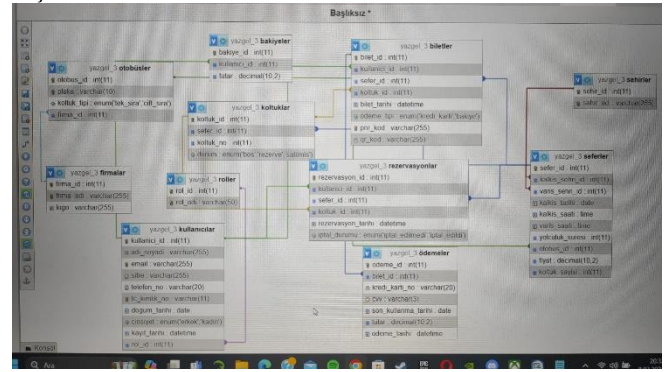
Başlıksız *

yazgel_3 bakiyeler
bakiye_id : int(11)
kullanici_id : int(11)
tutar : decimal(10,2)

yazgel_3 otobüsler
otobus_id : int(11)
plaka : varchar(10)
koltuk_tipi : enum('tek_sira','cift_sira')
firma_id : int(11)

yazgel_3 biletler
bilet_id : int(11)
kullanici_id : int(11)
sefer_id : int(11)
koltuk_id : int(11)
bilet_tarihi : datetime
odeme_tipi : enum('kredi_karti','bakiye')
pnr_kod : varchar(255)
qr_kod : varchar(255)

yazgel_3 sehirler
sehir_id : int(11)
sehir_adi : varchar(255)

yazgel_3 koltuklar
koltuk_id : int(11)
sefer_id : int(11)
koltuk_no : int(11)
durum : enum('bos','rezerve','satilmis')

yazgel_3 firmalar
firma_id : int(11)
firma_adi : varchar(255)
logo : varchar(255)

yazgel_3 roller
rol_id : int(11)
rol_adi : varchar(50)

yazgel_3 rezervasyonlar
rezervasyon_id : int(11)
kullanici_id : int(11)
sefer_id : int(11)
koltuk_id : int(11)
rezervasyon_tarihi : datetime
iptal_durumu : enum('iptal_edilmedi','iptal_edildi')

yazgel_3 seferler
sefer_id : int(11)
kalkis_sehir_id : int(11)
varis_sehir_id : int(11)
kalkis_tarihi : date
kalkis_saati : time
varis_saati : time
yolculuk_suresi : int(11)
otobus_id : int(11)
fiyat : decimal(10,2)
koltuk_sayisi : int(11)

yazgel_3 kullanıcılar
kullanici_id : int(11)
adi_soyadi : varchar(255)
email : varchar(255)
sifre : varchar(255)
telefon_no : varchar(20)
tc_kimlik_no : varchar(11)
dogum_tarihi : date
cinsiyet : enum('erkek','kadin')
kayit_tarihi : datetime
rol_id : int(11)

yazgel_3 ödemeler
odeme_id : int(11)
bilet_id : int(11)
kredi_karti_no : varchar(25)
cvv : varchar(3)
son_kullanma_tarihi : date
tutar : decimal(10,2)
odeme_tarihi : datetime

Konsol

Ara